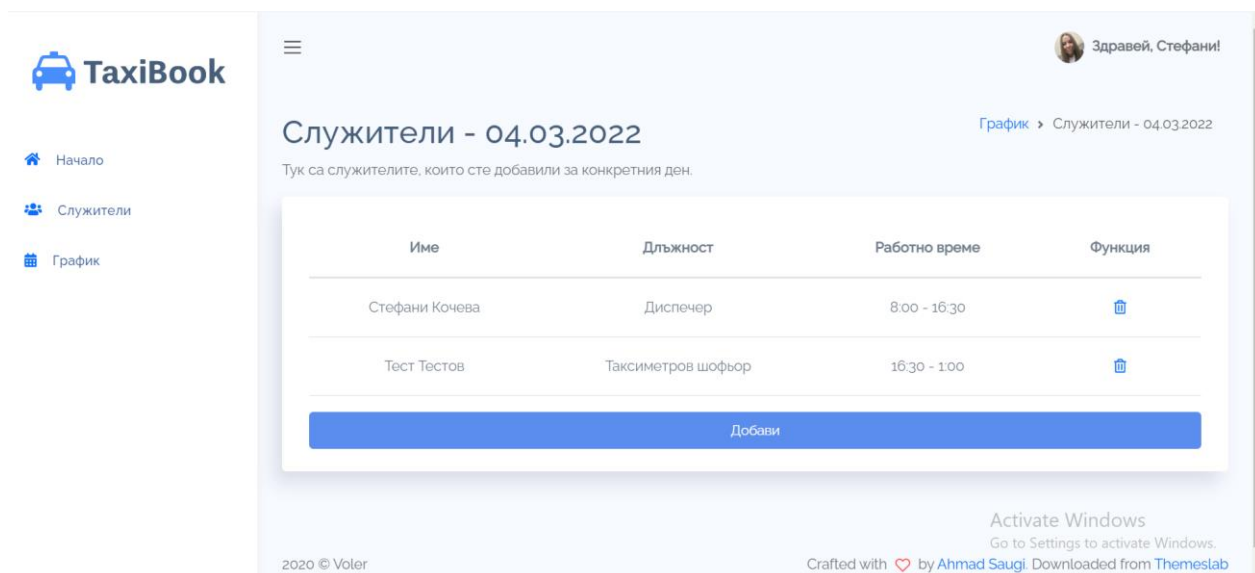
TaxiBook

Начало

Служители

График

Здравей, Стефани!

Служители - 04.03.2022

График › Служители - 04.03.2022

Тук са служителите, които сте добавили за конкретния ден.

| Име | Длъжност | Работно време | Функция |
|---|---|---|---|
| Стефани Кочева | Диспечер | 8:00 - 16:30 | |
| Тест Тестов | Таксиметров шофьор | 16:30 - 1:00 | |

Добави

Activate Windows
Go to Settings to activate Windows.

2020 © Voler

Crafted with by Ahmad Saugi. Downloaded from Themeslab